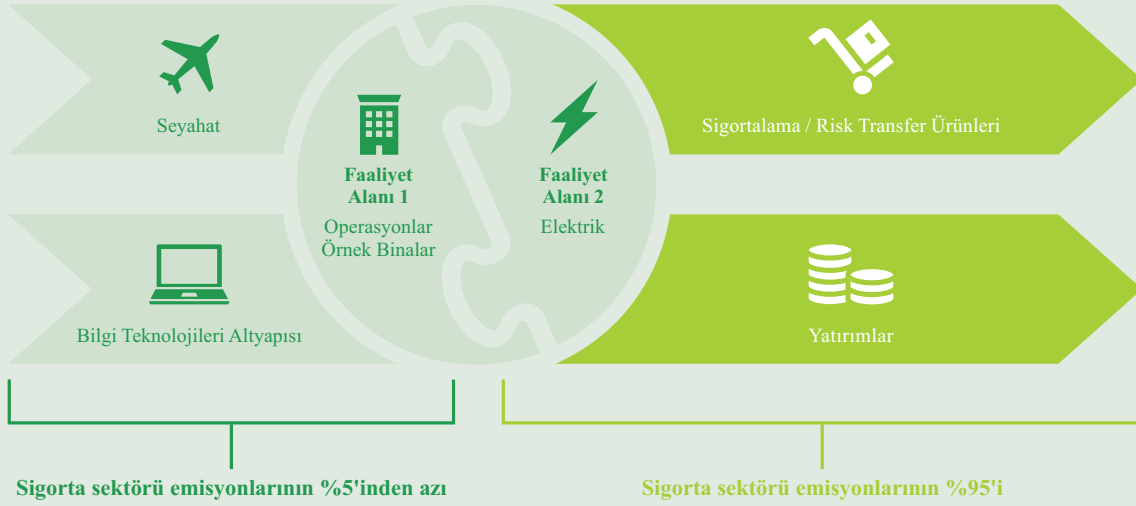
Seyahat

Bilgi Teknolojileri Altyapısı

Faaliyet Alanı 1
Operasyonlar
Örnek Binalar

Faaliyet Alanı 2
Elektrik

Sigortalama / Risk Transfer Ürünleri

Yatırımlar

Sigorta sektörü emisyonlarının %5'inden azı

Sigorta sektörü emisyonlarının %95'i